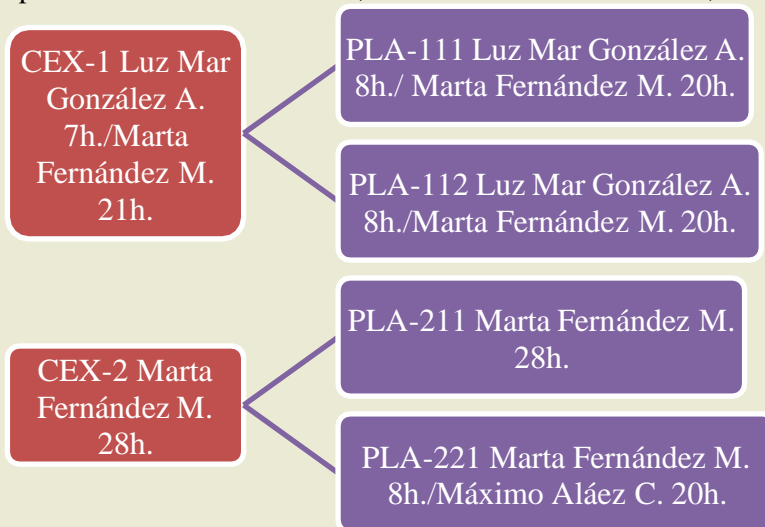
CEX-1 Luz Mar González A. 7h./Marta Fernández M. 21h.

PLA-111 Luz Mar González A. 8h./ Marta Fernández M. 20h.

PLA-112 Luz Mar González A. 8h./Marta Fernández M. 20h.

CEX-2 Marta Fernández M. 28h.

PLA-211 Marta Fernández M. 28h.

PLA-221 Marta Fernández M. 8h./Máximo Aláez C. 20h.